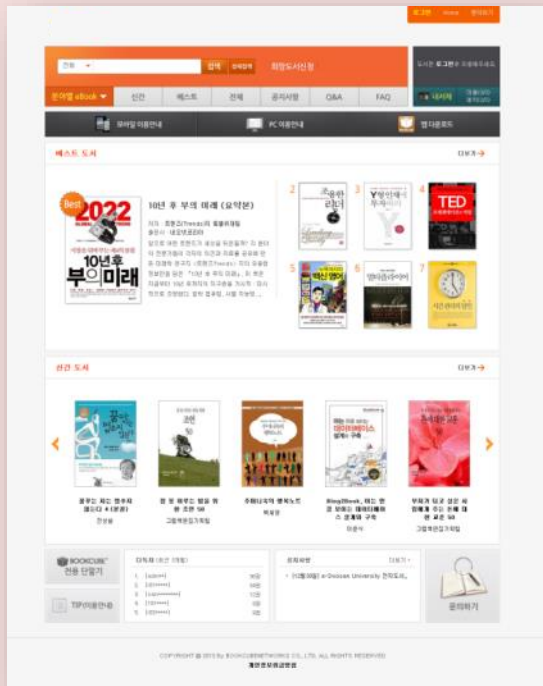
로그인 | Home | 장바구니

전체 | 검색 | 상세검색 | 희망도서신청

도서관 로그인후 이용하세요

분야별 eBook | 신간 | 베스트 | 전체 | 공지사항 | Q&A | FAQ

내서재

모바일 이용안내 | PC 이용안내 | 앱 다운로드

베스트 도서 | 더보기

Best

2022

10년 후 부의 미래

10년 후 부의 미래 (요약본)

저자 : 트렌즈(Trends)지 특별취재팀
출판사 : 내일(모)

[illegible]

1 2 3 4 5 6 7

TED

신간 도서 | 더보기

꿈꾸던 세상은 없다

크런

데이터베이스

꿈꾸던 세상은 없다 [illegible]
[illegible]

고런
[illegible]

주워담지 않을 말
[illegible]

Bing(Book), 하드 안 된 세상 데이터베이스 설계와 구축
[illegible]

부처가 되고 싶은 사람에게 주는 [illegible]
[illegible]

BOOKCUBE 전용 단말기

TIP이용안내

대출순위

1. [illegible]
2. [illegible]
3. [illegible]
4. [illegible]
5. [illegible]

공지사항 | 더보기

[이용안내] e-Dongeui University 전자도서...

문의하기

COPYRIGHT 2013 By BOOKCUBENETWORKS CO., LTD. ALL RIGHTS RESERVED
개인정보처리방침